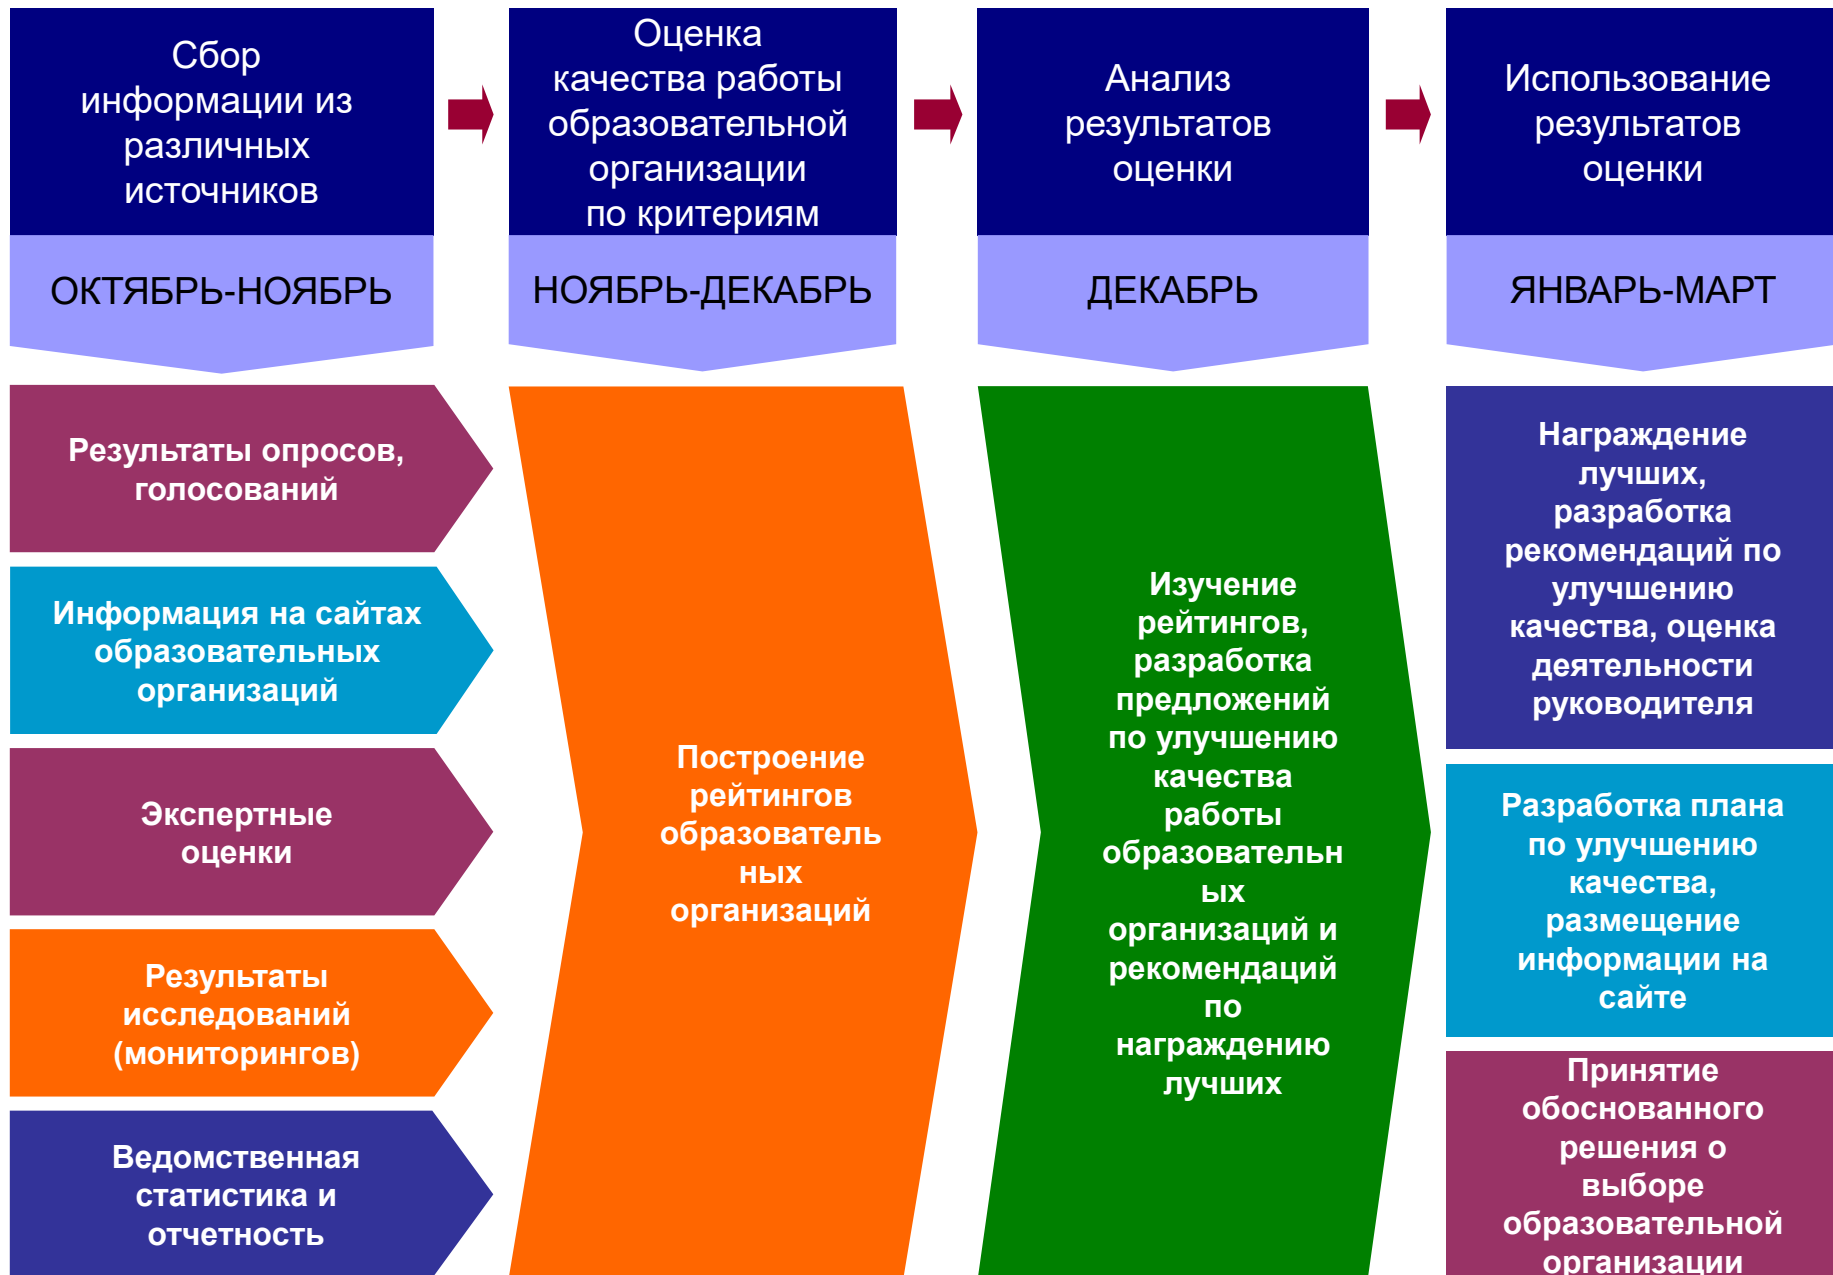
Сбор информации из различных источников

ОКТЯБРЬ-НОЯБРЬ

Оценка качества работы образовательной организации по критериям

НОЯБРЬ-ДЕКАБРЬ

Анализ результатов оценки

ДЕКАБРЬ

Использование результатов оценки

ЯНВАРЬ-МАРТ

Результаты опросов, голосований

Информация на сайтах образовательных организаций

Экспертные оценки

Результаты исследований (мониторингов)

Ведомственная статистика и отчетность

Построение рейтингов образовательных организаций

Изучение рейтингов, разработка предложений по улучшению качества работы образовательных организаций и рекомендаций по награждению лучших

Награждение лучших, разработка рекомендаций по улучшению качества, оценка деятельности руководителя

Разработка плана по улучшению качества, размещение информации на сайте

Принятие обоснованного решения о выборе образовательной организации